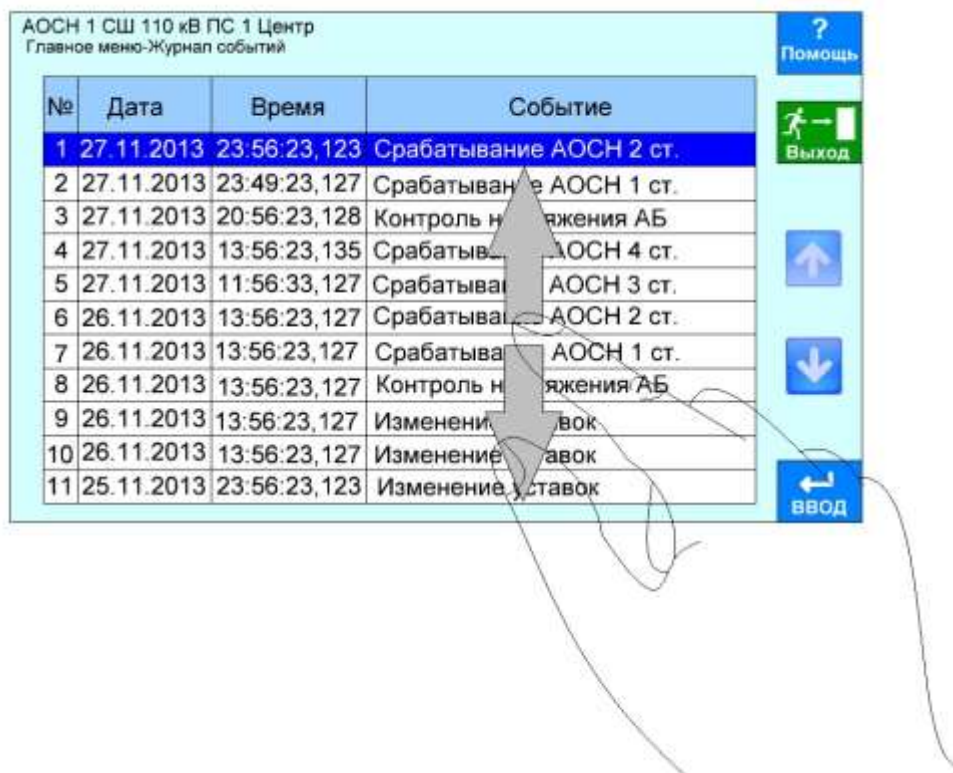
АОСН 1 СШ 110 кВ ПС 1 Центр
Главное меню-Журнал событий

? Помощь

Выход

| № | Дата | Время | Событие |
|---|---|---|---|
| 1 | 27.11.2013 | 23:56:23,123 | Срабатывание АОСН 2 ст. |
| 2 | 27.11.2013 | 23:49:23,127 | Срабатыван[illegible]е АОСН 1 ст. |
| 3 | 27.11.2013 | 20:56:23,128 | Контроль н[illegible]яжения АБ |
| 4 | 27.11.2013 | 13:56:23,135 | Срабатыв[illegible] АОСН 4 ст. |
| 5 | 27.11.2013 | 11:56:33,127 | Срабатыва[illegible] АОСН 3 ст. |
| 6 | 26.11.2013 | 13:56:23,127 | Срабатыва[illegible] АОСН 2 ст. |
| 7 | 26.11.2013 | 13:56:23,127 | Срабатыва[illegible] АОСН 1 ст. |
| 8 | 26.11.2013 | 13:56:23,127 | Контроль н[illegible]яжения АБ |
| 9 | 26.11.2013 | 13:56:23,127 | Изменени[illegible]вок |
| 10 | 26.11.2013 | 13:56:23,127 | Изменение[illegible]авок |
| 11 | 25.11.2013 | 23:56:23,123 | Изменение уставок |

ВВОД